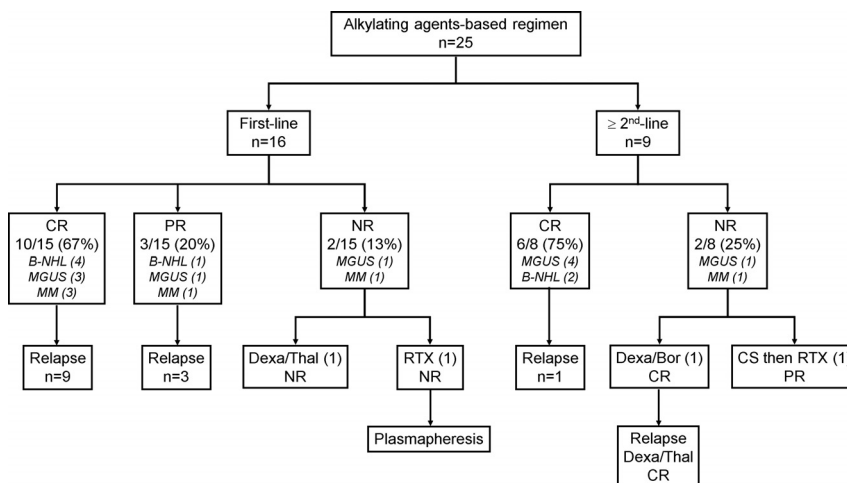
Alkylating agents-based regimen
n=25

First-line
n=16

≥ 2$^{nd}$-line
n=9

CR
10/15 (67%)
B-NHL (4)
MGUS (3)
MM (3)

Relapse
n=9

PR
3/15 (20%)
B-NHL (1)
MGUS (1)
MM (1)

Relapse
n=3

NR
2/15 (13%)
MGUS (1)
MM (1)

Dexa/Thal (1)
NR

RTX (1)
NR

Plasmapheresis

CR
6/8 (75%)
MGUS (4)
B-NHL (2)

Relapse
n=1

NR
2/8 (25%)
MGUS (1)
MM (1)

Dexa/Bor (1)
CR

Relapse
Dexa/Thal
CR

CS then RTX (1
PR